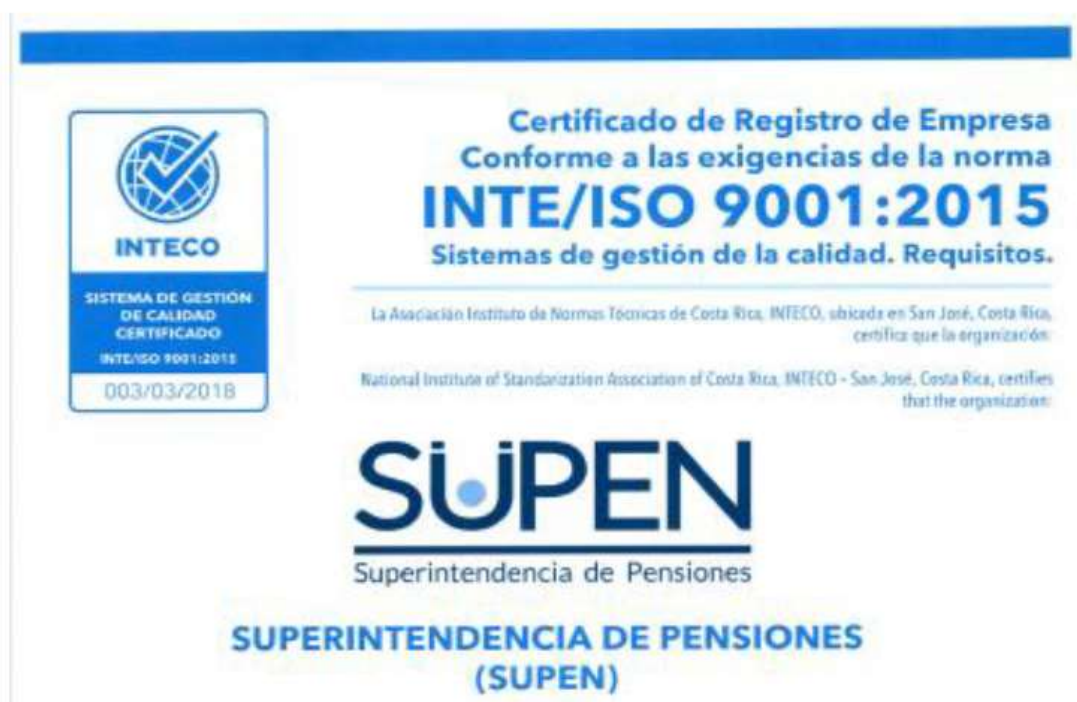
INTECO

SISTEMA DE GESTIÓN DE CALIDAD CERTIFICADO

INTE/ISO 9001:2015

003/03/2018

Certificado de Registro de Empresa
Conforme a las exigencias de la norma
INTE/ISO 9001:2015
Sistemas de gestión de la calidad. Requisitos.

La Asociación Instituto de Normas Técnicas de Costa Rica, INTECO, ubicada en San José, Costa Rica, certifica que la organización:

National Institute of Standarization Association of Costa Rica, INTECO - San José, Costa Rica, certifies that the organization:

SUPEN
Superintendencia de Pensiones

SUPERINTENDENCIA DE PENSIONES
(SUPEN)